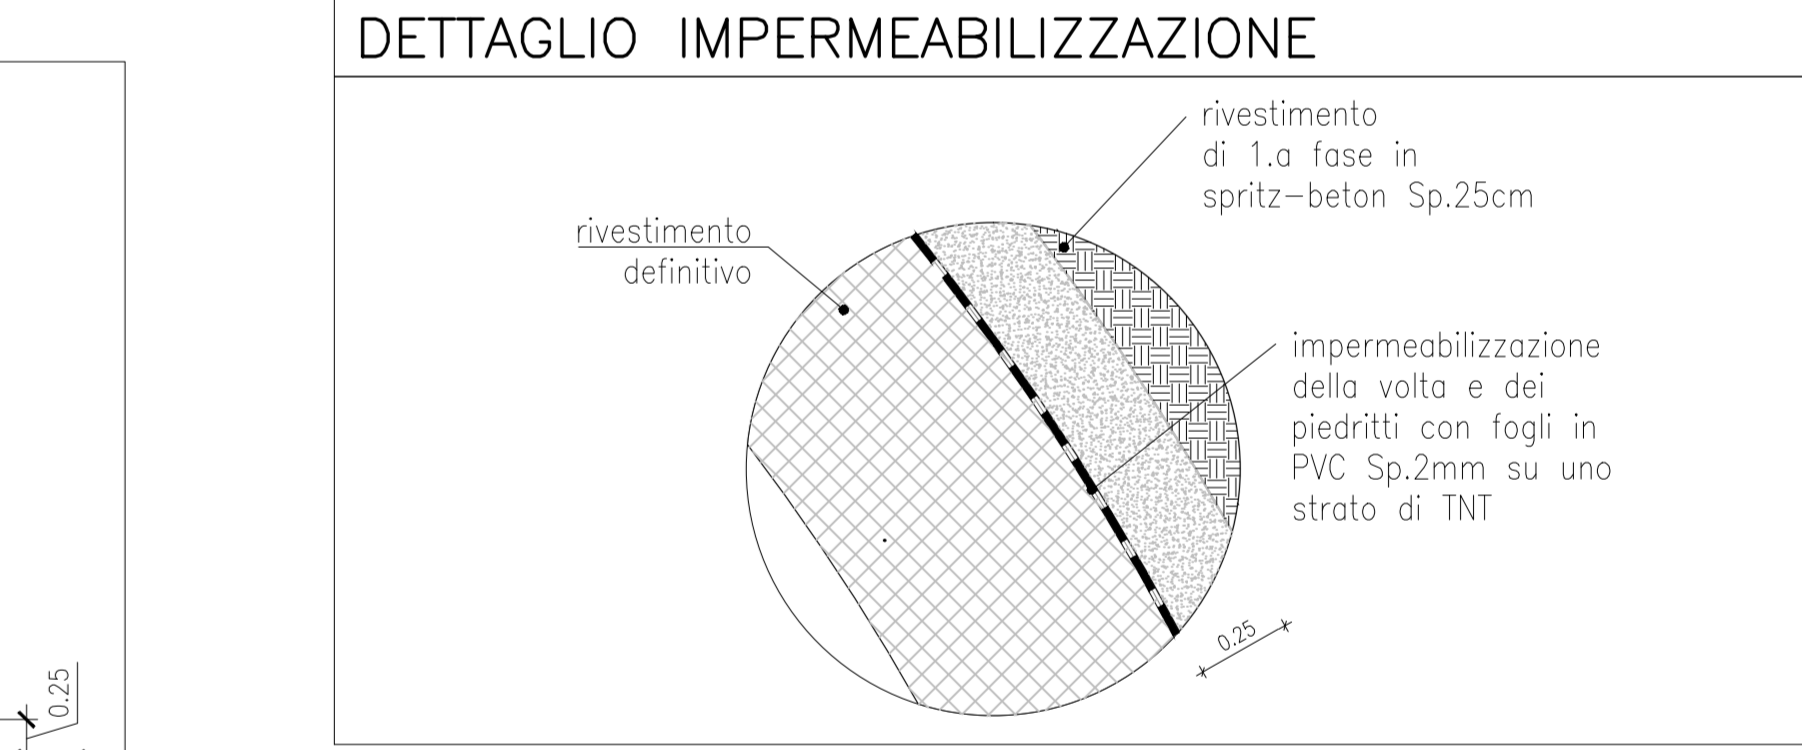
DETTAGLIO IMPERMEABILIZZAZIONE

rivestimento
di 1.a fase in
spritz-beton Sp.25cm

rivestimento
definitivo

impermeabilizzazione
della volta e dei
piedritti con fogli in
PVC Sp.2mm su uno
strato di TNT

0.25

0.25